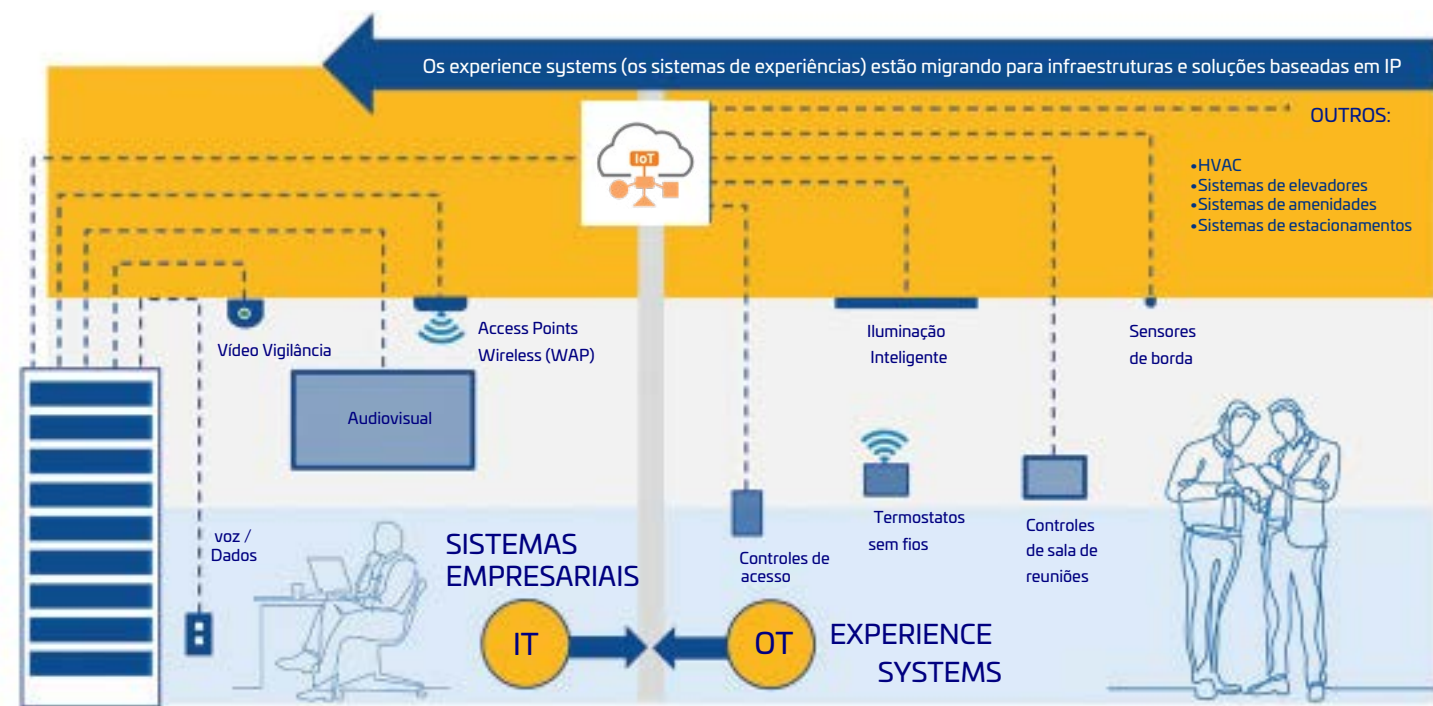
Os experience systems (os sistemas de experiências) estão migrando para infraestruturas e soluções baseadas em IP

IoT

OUTROS:

•HVAC
•Sistemas de elevadores
•Sistemas de amenidades
•Sistemas de estacionamentos

Vídeo Vigilância

Access Points Wireless (WAP)

Iluminação Inteligente

Sensores de borda

Audiovisual

Termostatos sem fios

Controles de sala de reuniões

voz / Dados

SISTEMAS EMPRESARIAIS

Controles de acesso

IT

OT

EXPERIENCE SYSTEMS